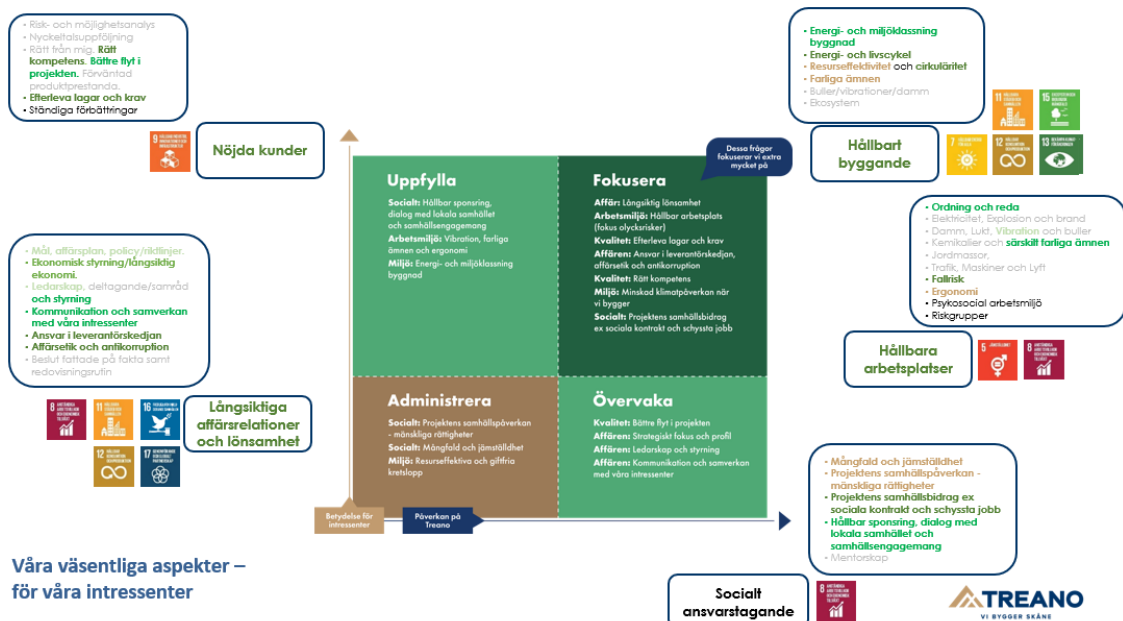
• Risk- och möjlighetsanalys
• Nyckeltalsuppföljning
• Rätt från mig. Rätt kompetens. Bättre flyt i projekten. Förväntad produktprestanda.
• Efterleva lagar och krav
• Ständiga förbättringar

8 ANSTÄNDIGA ARBETSVILLKOR OCH EKONOMISK TILLVÄXT

Nöjda kunder

• Energi- och miljöklassning byggnad
• Energi- och livscykel
• Resurseffektivitet och cirkuläritet
• Farliga ämnen
• Buller/vibrationer/damm
• Ekosystem

11 HÅLLBARA STÄDER OCH SAMHÄLLEN
15 EKOSYSTEM OCH BIOLOGISK MÅNGFALD
7 HÅLLBAR ENERGI FÖR ALLA
12 HÅLLBAR KONSUMTION OCH PRODUKTION
13 BEKÄMPA KLIMATFÖRÄNDRINGARNA

Hållbart byggande

Dessa frågor fokuserar vi extra mycket på

Uppfylla
Socialt: Hållbar sponsring, dialog med lokala samhället och samhällsengagemang
Arbetsmiljö: Vibration, farliga ämnen och ergonomi
Miljö: Energi- och miljöklassning byggnad

Fokusera
Affär: Långsiktig lönsamhet
Arbetsmiljö: Hållbar arbetsplats (fokus olycksrisker)
Kvalitet: Efterleva lagar och krav
Affären: Ansvar i leverantörskedjan, affärsetik och antikorruption
Kvalitet: Rätt kompetens
Miljö: Minskad klimatpåverkan när vi bygger
Socialt: Projektens samhällsbidrag ex sociala kontrakt och schyssta jobb

Administrera
Socialt: Projektens samhällspåverkan - mänskliga rättigheter
Socialt: Mångfald och jämställdhet
Miljö: Resurseffektiva och giftfria kretslopp

Övervaka
Kvalitet: Bättre flyt i projekten
Affären: Strategiskt fokus och profil
Affären: Ledarskap och styrning
Affären: Kommunikation och samverkan med våra intressenter

Betydelse för intressenter
Påverkan på Treano

• Mål, affärsplan, policy/riktlinjer.
• Ekonomisk styrning/långsiktig ekonomi.
• Ledarskap, deltagande/samråd och styrning
• Kommunikation och samverkan med våra intressenter
• Ansvar i leverantörskedjan
• Affärsetik och antikorruption
• Beslut fattade på fakta samt redovisningsrutin

8 ANSTÄNDIGA ARBETSVILLKOR OCH EKONOMISK TILLVÄXT
11 HÅLLBARA STÄDER OCH SAMHÄLLEN
16 FREDLIGA OCH INKLUDERANDE SAMHÄLLEN
12 HÅLLBAR KONSUMTION OCH PRODUKTION
17 GENOMFÖRANDE OCH GLOBALT PARTNERSKAP

Långsiktiga affärsrelationer och lönsamhet

• Ordning och reda
• Elektricitet, Explosion och brand
• Damm, Lukt, Vibration och buller
• Kemikalier och särskilt farliga ämnen
• Jordmassor,
• Trafik, Maskiner och Lyft
• Fallrisk
• Ergonomi
• Psykosocial arbetsmiljö
• Riskgrupper

5 JÄMSTÄLLDHET
8 ANSTÄNDIGA ARBETSVILLKOR OCH EKONOMISK TILLVÄXT

Hållbara arbetsplatser

• Mångfald och jämställdhet
• Projektens samhällspåverkan - mänskliga rättigheter
• Projektens samhällsbidrag ex sociala kontrakt och schyssta jobb
• Hållbar sponsring, dialog med lokala samhället och samhällsengagemang
• Mentorskap

Våra väsentliga aspekter – för våra intressenter

Socialt ansvarstagande

8 ANSTÄNDIGA ARBETSVILLKOR OCH EKONOMISK TILLVÄXT

TREANO
VI BYGGER SKÅNE